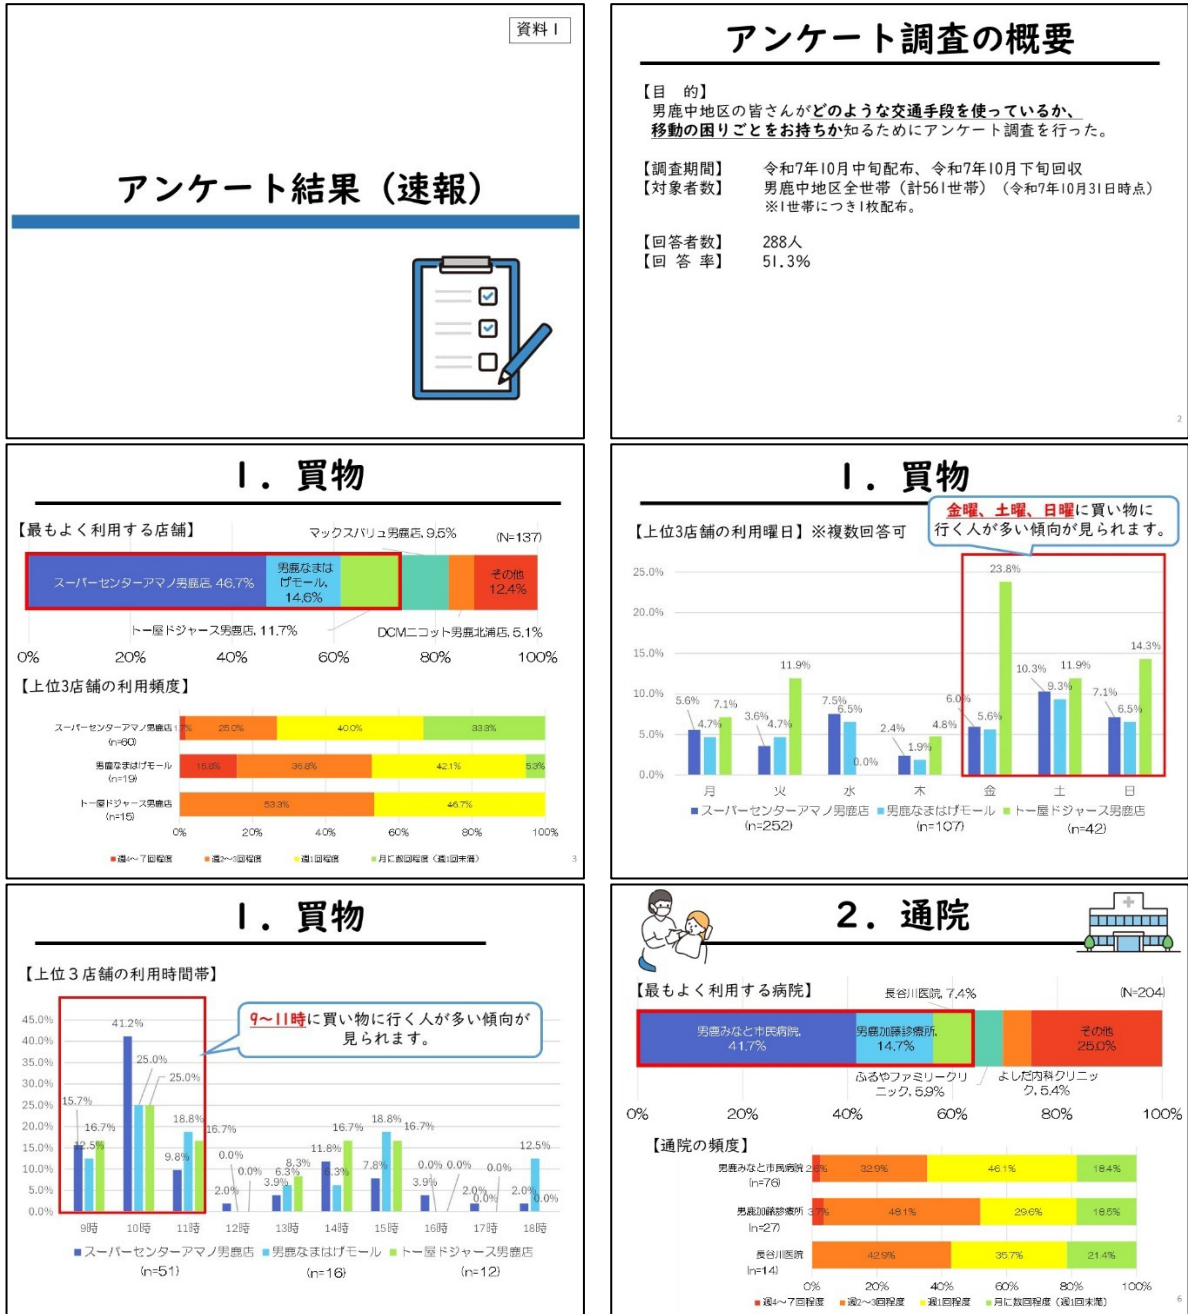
資料1

アンケート結果（速報）

アンケート調査の概要

【目　的】
男鹿中地区の皆さんがどのような交通手段を使っているか、移動の困りごとをお持ちか知るためにアンケート調査を行った。

【調査期間】　令和7年10月中旬配布、令和7年10月下旬回収
【対象者数】　男鹿中地区全世帯（計561世帯）（令和7年10月31日時点）
※1世帯につき1枚配布。

【回答者数】　288人
【回 答 率】　51.3%

2

1．買物

【最もよく利用する店舗】
マックスバリュ男鹿店, 9.5%
(N=137)
スーパーセンターアマノ男鹿店, 46.7%
男鹿なまはげモール, 14.6%
その他 12.4%
トー屋ドジャース男鹿店, 11.7%
DCMニコット男鹿北浦店, 5.1%
0% 20% 40% 60% 80% 100%

【上位3店舗の利用頻度】
スーパーセンターアマノ男鹿店 (n=60) 1.7% 25.0% 40.0% 33.3%
男鹿なまはげモール (n=19) 15.8% 36.8% 42.1% 5.3%
トー屋ドジャース男鹿店 (n=15) 53.3% 46.7%
0% 20% 40% 60% 80% 100%
■週4～7回程度 ■週2～3回程度 ■週1回程度 ■月に数回程度（週1回未満）

3

1．買物

【上位3店舗の利用曜日】※複数回答可
金曜、土曜、日曜に買い物に行く人が多い傾向が見られます。
25.0% 20.0% 15.0% 10.0% 5.0% 0.0%
月 5.6% 4.7% 7.1%
火 3.6% 4.7% 11.9%
水 7.5% 6.5% 0.0%
木 2.4% 1.9% 4.8%
金 6.0% 5.6% 23.8%
土 10.3% 9.3% 11.9%
日 7.1% 6.5% 14.3%
■スーパーセンターアマノ男鹿店 (n=252) ■男鹿なまはげモール (n=107) ■トー屋ドジャース男鹿店 (n=42)

1．買物

【上位３店舗の利用時間帯】
9～11時に買い物に行く人が多い傾向が見られます。
45.0% 40.0% 35.0% 30.0% 25.0% 20.0% 15.0% 10.0% 5.0% 0.0%
9時 15.7% 12.5% 16.7%
10時 41.2% 25.0% 25.0%
11時 9.8% 18.8% 16.7%
12時 2.0% 0.0% 0.0%
13時 3.9% 6.3% 8.3%
14時 11.8% 6.3% 16.7%
15時 7.8% 18.8% 16.7%
16時 3.9% 0.0% 0.0%
17時 2.0% 0.0% 0.0%
18時 2.0% 12.5% 0.0%
■スーパーセンターアマノ男鹿店 (n=51) ■男鹿なまはげモール (n=16) ■トー屋ドジャース男鹿店 (n=12)

2．通院

【最もよく利用する病院】
長谷川医院, 7.4%
(N=204)
男鹿みなと市民病院, 41.7%
男鹿加藤診療所, 14.7%
その他 25.0%
ふるやファミリークリニック, 5.9%
よしだ内科クリニック, 5.4%
0% 20% 40% 60% 80% 100%

【通院の頻度】
男鹿みなと市民病院 (n=76) 2.6% 32.9% 46.1% 18.4%
男鹿加藤診療所 (n=27) 3.7% 48.1% 29.6% 18.5%
長谷川医院 (n=14) 42.9% 35.7% 21.4%
0% 20% 40% 60% 80% 100%
■週4～7回程度 ■週2～3回程度 ■週1回程度 ■月に数回程度（週1回未満）

6